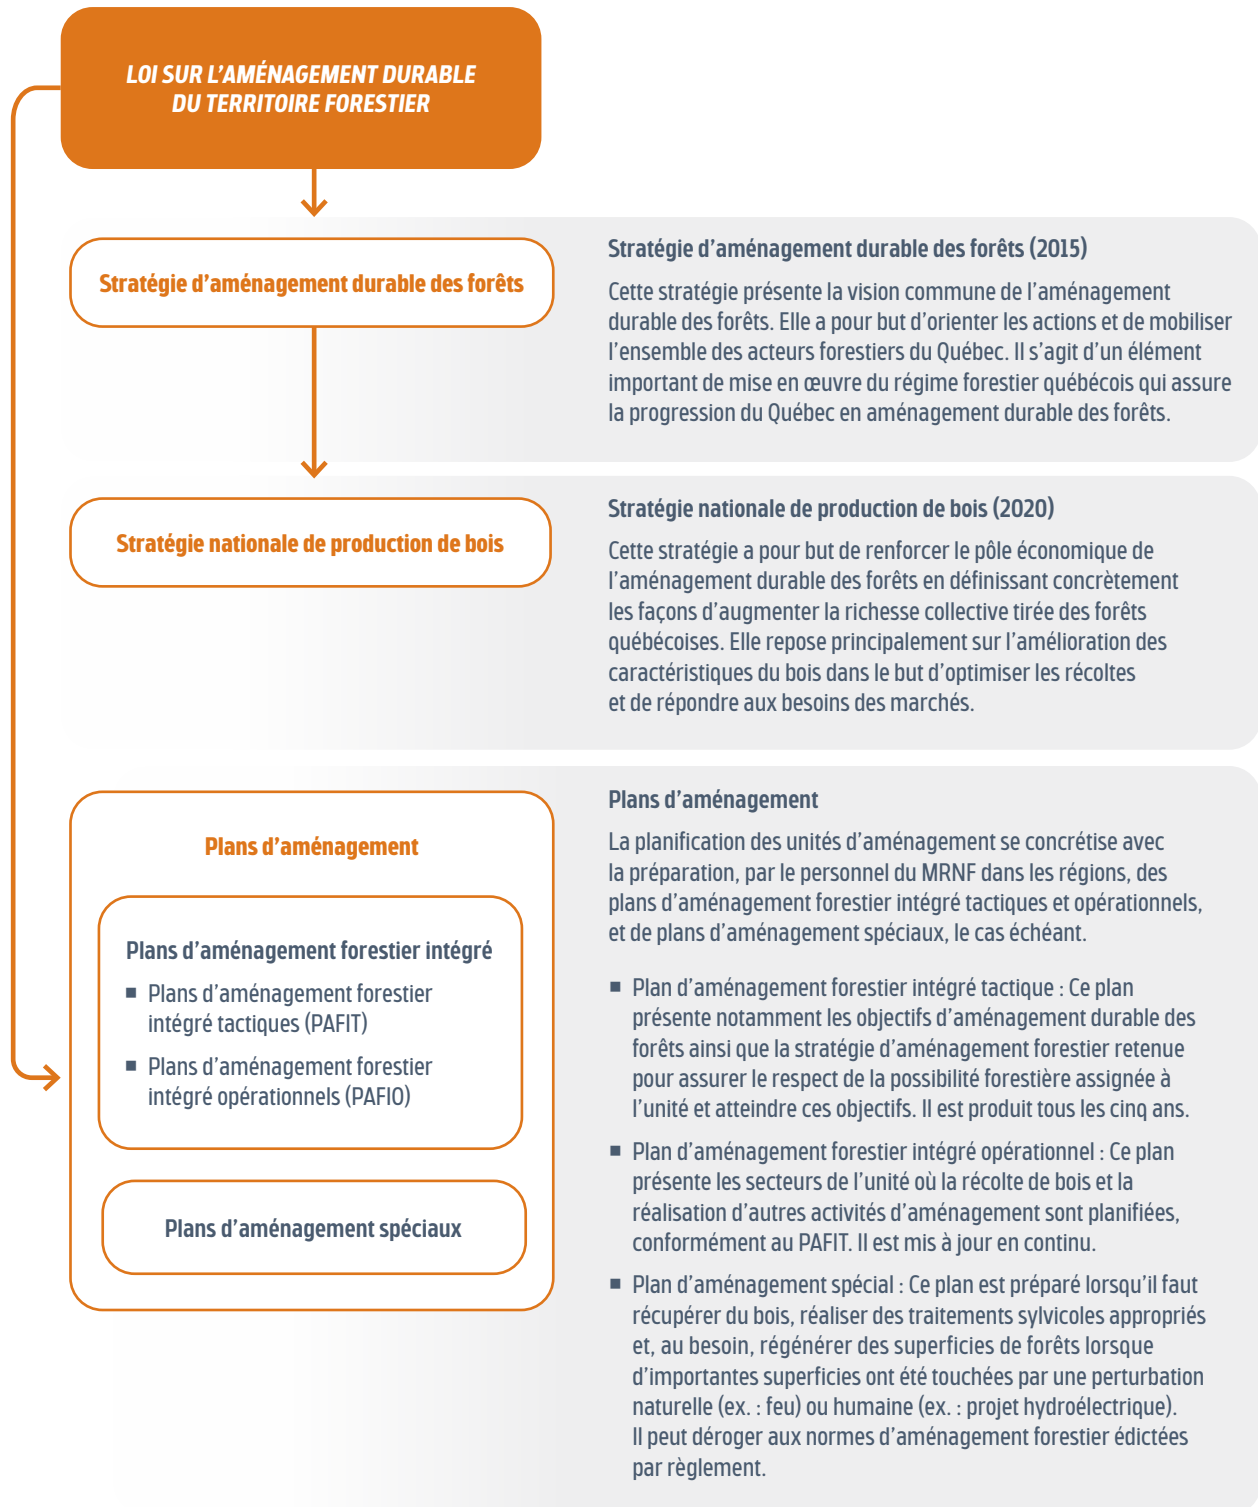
LOI SUR L'AMÉNAGEMENT DURABLE DU TERRITOIRE FORESTIER

Stratégie d'aménagement durable des forêts

Stratégie d'aménagement durable des forêts (2015)

Cette stratégie présente la vision commune de l'aménagement durable des forêts. Elle a pour but d'orienter les actions et de mobiliser l'ensemble des acteurs forestiers du Québec. Il s'agit d'un élément important de mise en œuvre du régime forestier québécois qui assure la progression du Québec en aménagement durable des forêts.

Stratégie nationale de production de bois

Stratégie nationale de production de bois (2020)

Cette stratégie a pour but de renforcer le pôle économique de l'aménagement durable des forêts en définissant concrètement les façons d'augmenter la richesse collective tirée des forêts québécoises. Elle repose principalement sur l'amélioration des caractéristiques du bois dans le but d'optimiser les récoltes et de répondre aux besoins des marchés.

Plans d'aménagement

Plans d'aménagement forestier intégré

■ Plans d'aménagement forestier intégré tactiques (PAFIT)

■ Plans d'aménagement forestier intégré opérationnels (PAFIO)

Plans d'aménagement spéciaux

Plans d'aménagement

La planification des unités d'aménagement se concrétise avec la préparation, par le personnel du MRNF dans les régions, des plans d'aménagement forestier intégré tactiques et opérationnels, et de plans d'aménagement spéciaux, le cas échéant.

■ Plan d'aménagement forestier intégré tactique : Ce plan présente notamment les objectifs d'aménagement durable des forêts ainsi que la stratégie d'aménagement forestier retenue pour assurer le respect de la possibilité forestière assignée à l'unité et atteindre ces objectifs. Il est produit tous les cinq ans.

■ Plan d'aménagement forestier intégré opérationnel : Ce plan présente les secteurs de l'unité où la récolte de bois et la réalisation d'autres activités d'aménagement sont planifiées, conformément au PAFIT. Il est mis à jour en continu.

■ Plan d'aménagement spécial : Ce plan est préparé lorsqu'il faut récupérer du bois, réaliser des traitements sylvicoles appropriés et, au besoin, régénérer des superficies de forêts lorsque d'importantes superficies ont été touchées par une perturbation naturelle (ex. : feu) ou humaine (ex. : projet hydroélectrique). Il peut déroger aux normes d'aménagement forestier édictées par règlement.